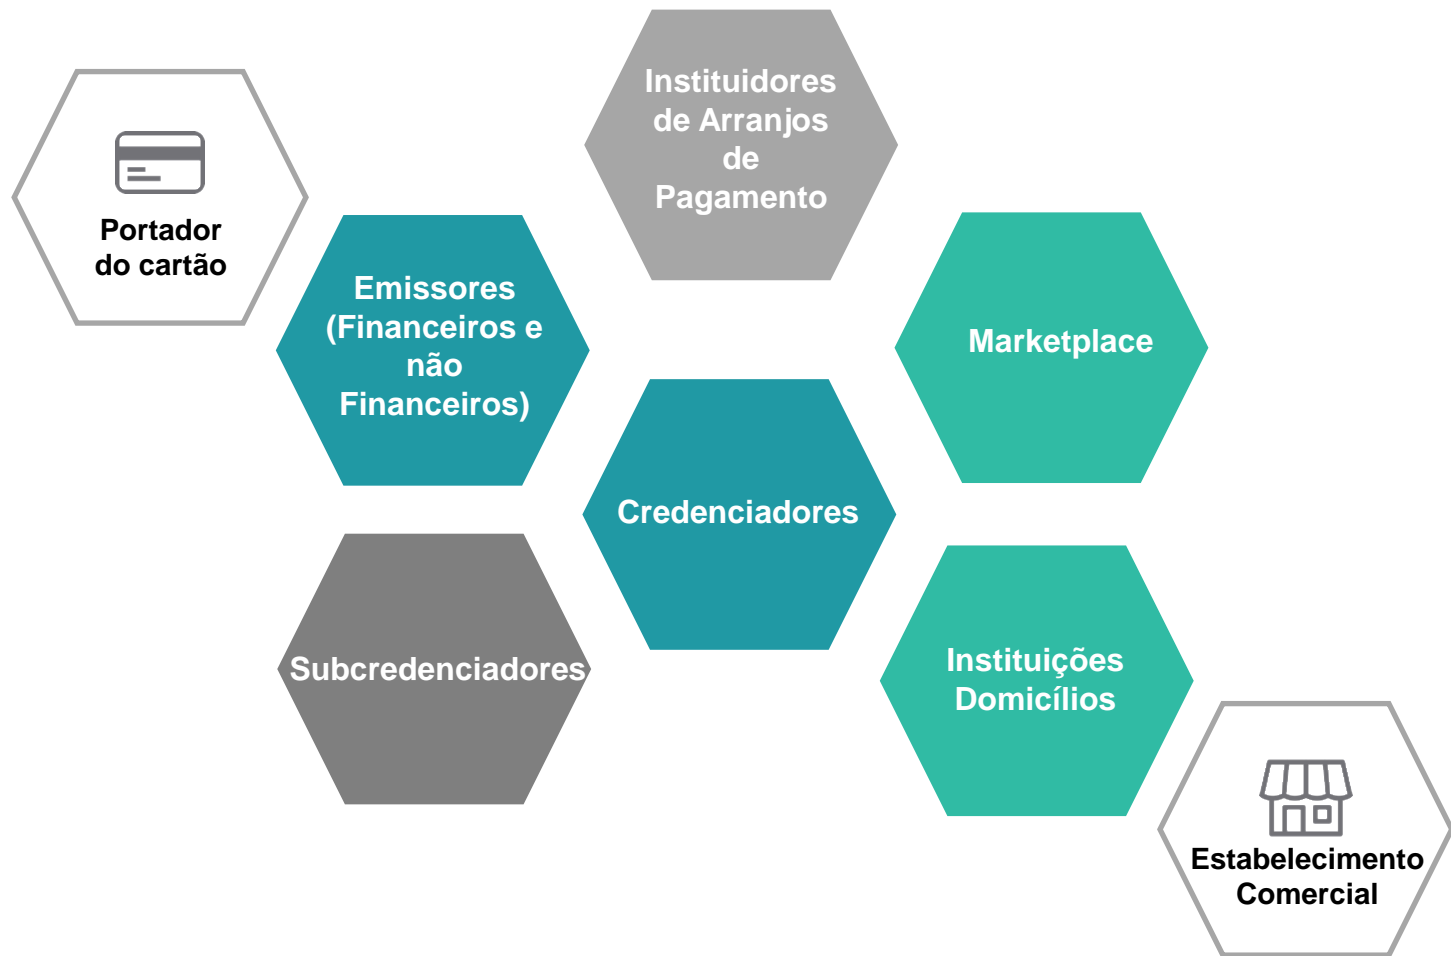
Portador do cartão

Instituidores de Arranjos de Pagamento

Emissores (Financeiros e não Financeiros)

Marketplace

Credenciadores

Subcredenciadores

Instituições Domicílios

Estabelecimento Comercial